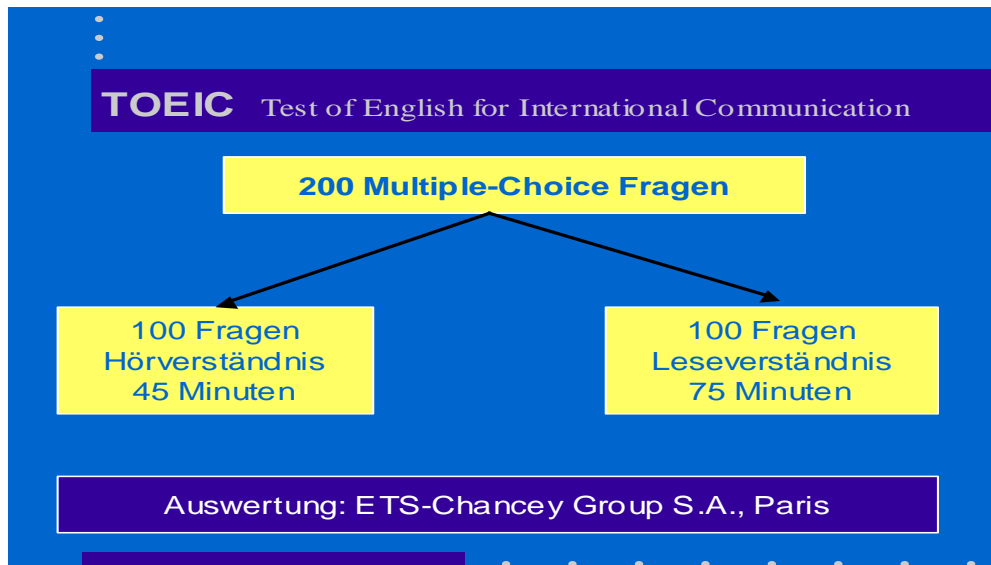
TOEIC Test of English for International Communication

200 Multiple-Choice Fragen

100 Fragen
Hörverständnis
45 Minuten

100 Fragen
Leseverständnis
75 Minuten

Auswertung: ETS-Chancey Group S.A., Paris